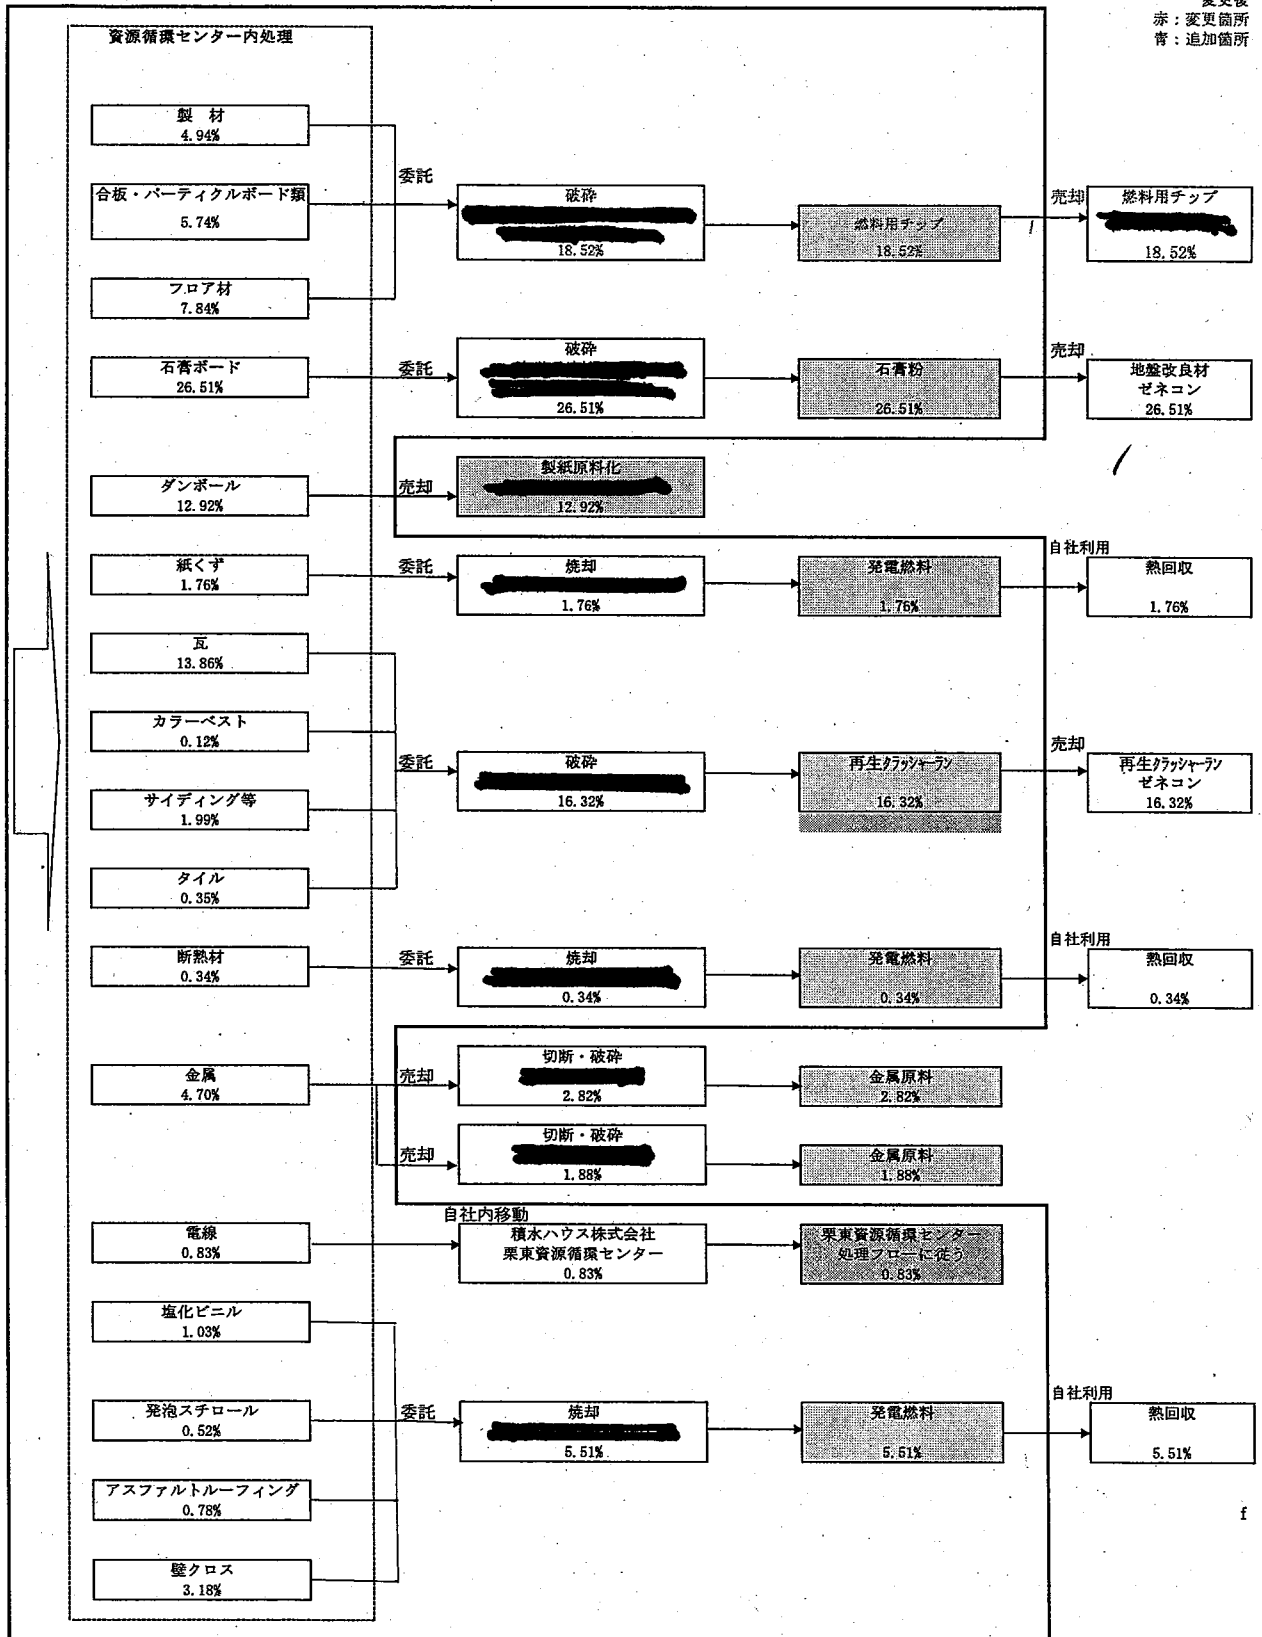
変更後
赤：変更箇所
青：追加箇所

資源循環センター内処理

製　材
4.94%

合板・パーティクルボード類
5.74%

フロア材
7.84%

石膏ボード
26.51%

ダンボール
12.92%

紙くず
1.76%

瓦
13.86%

カラーベスト
0.12%

サイディング等
1.99%

タイル
0.35%

断熱材
0.34%

金属
4.70%

電線
0.83%

塩化ビニル
1.03%

発泡スチロール
0.52%

アスファルトルーフィング
0.78%

壁クロス
3.18%

委託

破砕
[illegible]
18.52%

燃料用チップ
18.52%

売却

燃料用チップ
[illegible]
18.52%

委託

破砕
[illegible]
26.51%

石膏粉
26.51%

売却

地盤改良材
ゼネコン
26.51%

売却

製紙原料化
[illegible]
12.92%

委託

焼却
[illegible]
1.76%

発電燃料
1.76%

自社利用

熱回収
1.76%

委託

破砕
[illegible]
16.32%

再生クラッシャーラン
16.32%

売却

再生クラッシャーラン
ゼネコン
16.32%

委託

焼却
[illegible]
0.34%

発電燃料
0.34%

自社利用

熱回収
0.34%

売却

切断・破砕
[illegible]
2.82%

金属原料
2.82%

売却

切断・破砕
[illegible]
1.88%

金属原料
1.88%

自社内移動

積水ハウス株式会社
栗東資源循環センター
0.83%

栗東資源循環センター
処理フローに従う
0.83%

委託

焼却
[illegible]
5.51%

発電燃料
5.51%

自社利用

熱回収
5.51%

f